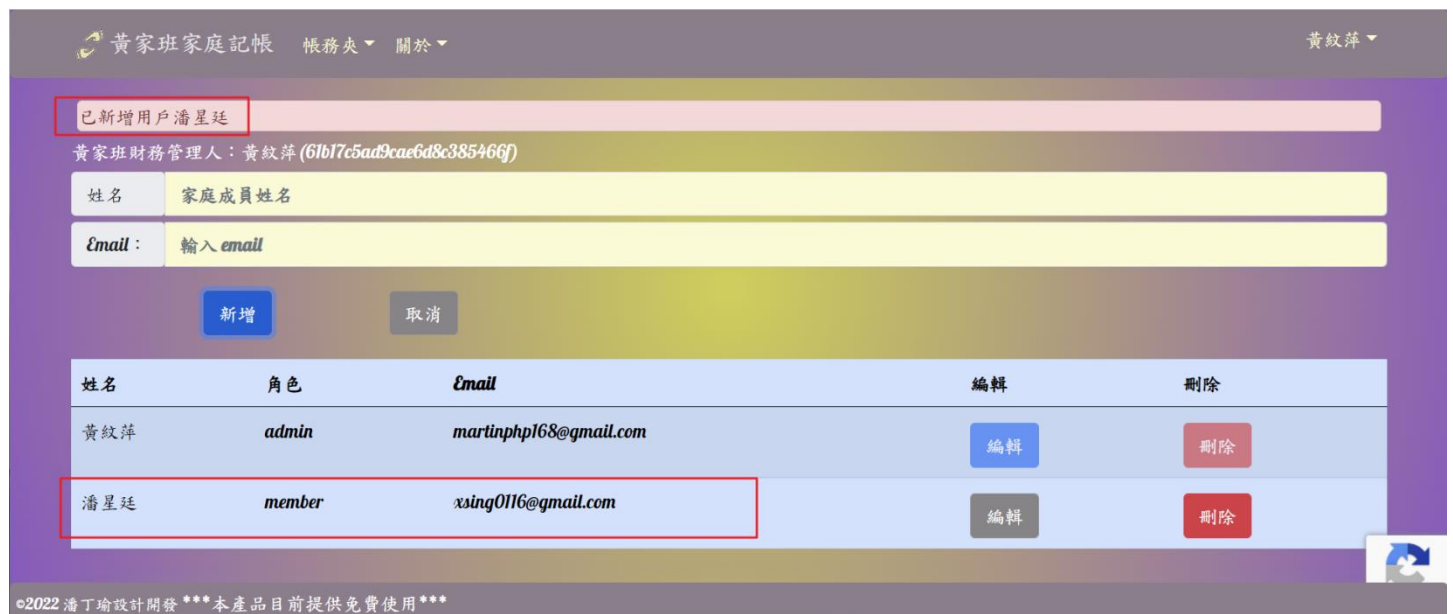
黃家班家庭記帳 帳務夾 關於 黃紋萍

已新增用戶潘星廷

黃家班財務管理人：黃紋萍 (61b17c5ad9cae6d8c385466f)

姓名 家庭成員姓名

Email： 輸入 email

新增 取消

| 姓名 | 角色 | Email | 編輯 | 刪除 |
|---|---|---|---|---|
| 黃紋萍 | admin | martinphp168@gmail.com | 編輯 | 刪除 |
| 潘星廷 | member | xsing0116@gmail.com | 編輯 | 刪除 |

©2022 潘丁瑜設計開發 ***本產品目前提供免費使用***